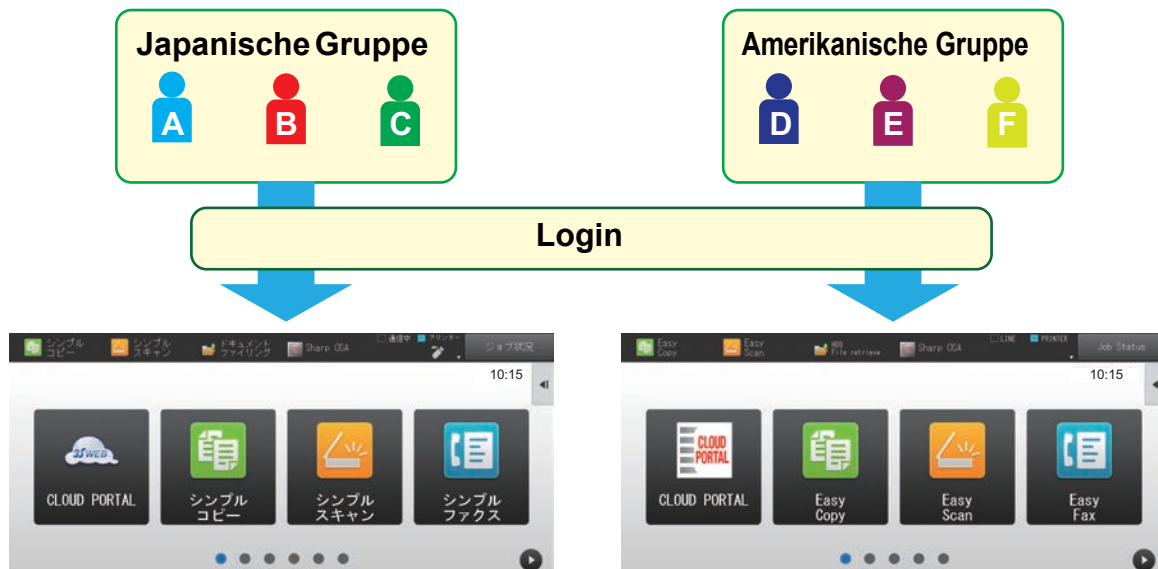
Japanische Gruppe
A
B
C

Amerikanische Gruppe
D
E
F

Login

シンプルコピー
シンプルスキャン
ドキュメントファイリング
Sharp OSA
通信中
プリンター
ジョブ状況
10:15
31WEB
CLOUD PORTAL
シンプルコピー
シンプルスキャン
シンプルファクス

Easy Copy
Easy Scan
HDD File retrieve
Sharp OSA
LINE
PRINTER
Job Status
10:15
CLOUD PORTAL
CLOUD PORTAL
Easy Copy
Easy Scan
Easy Fax